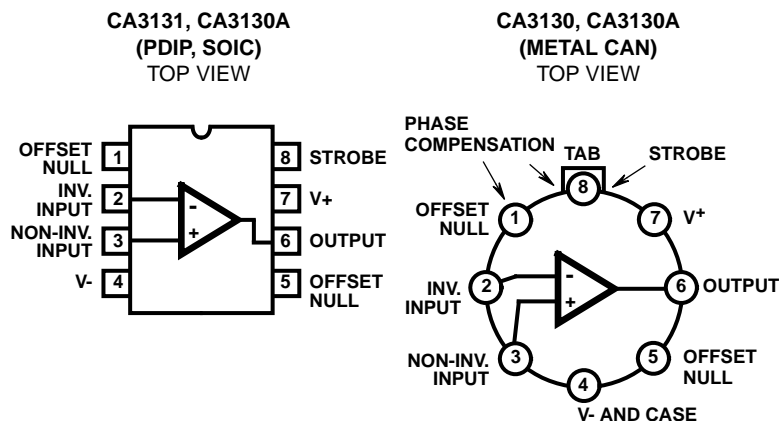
CA3131, CA3130A
(PDIP, SOIC)
TOP VIEW

OFFSET NULL 1
INV. INPUT 2
NON-INV. INPUT 3
V- 4
8 STROBE
7 V+
6 OUTPUT
5 OFFSET NULL
-
+

CA3130, CA3130A
(METAL CAN)
TOP VIEW

PHASE COMPENSATION
TAB
STROBE
8
OFFSET NULL 1
7 V+
INV. INPUT 2
6 OUTPUT
NON-INV. INPUT 3
5 OFFSET NULL
4
V- AND CASE
-
+